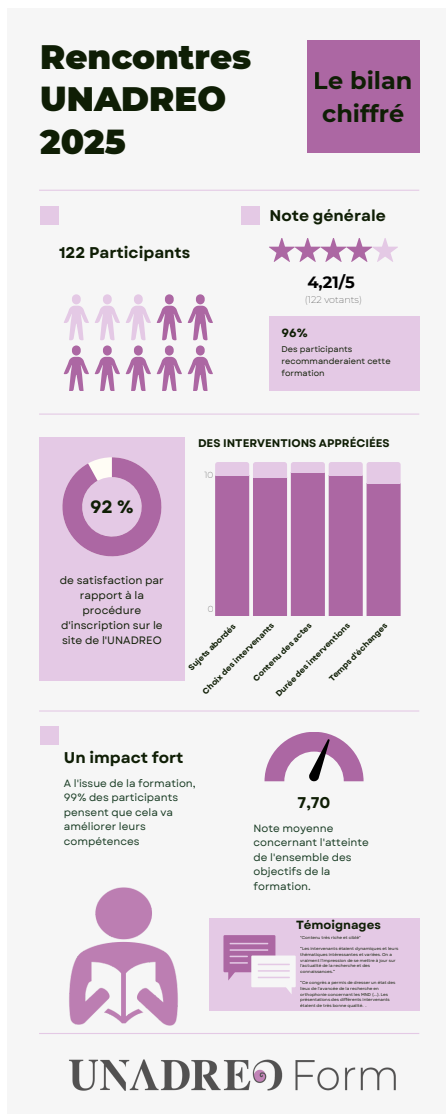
Rencontres UNADREO 2025

Le bilan chiffré

122 Participants

Note générale

4,21/5

(122 votants)

96%

Des participants recommanderaient cette formation

92 %

de satisfaction par rapport à la procédure d'inscription sur le site de l'UNADREO

DES INTERVENTIONS APPRÉCIÉES

10

0

Sujets abordés

Choix des intervenants

Contenu des actes

Durée des interventions

Temps d'échanges

Un impact fort

A l'issue de la formation, 99% des participants pensent que cela va améliorer leurs compétences

7,70

Note moyenne concernant l'atteinte de l'ensemble des objectifs de la formation.

Témoignages

"Contenu très riche et cibé"

"Les intervenants étaient dynamiques et leurs thématiques intéressantes et variées. On a vraiment l'impression de se mettre à jour sur l'actualité de la recherche et des connaissances."

"Ce congrès a permis de dresser un état des lieux de l'avancée de la recherche en orthophonie concernant les MND (...) Les présentations des différents intervenants étaient de très bonne qualité."

UNADREO Form